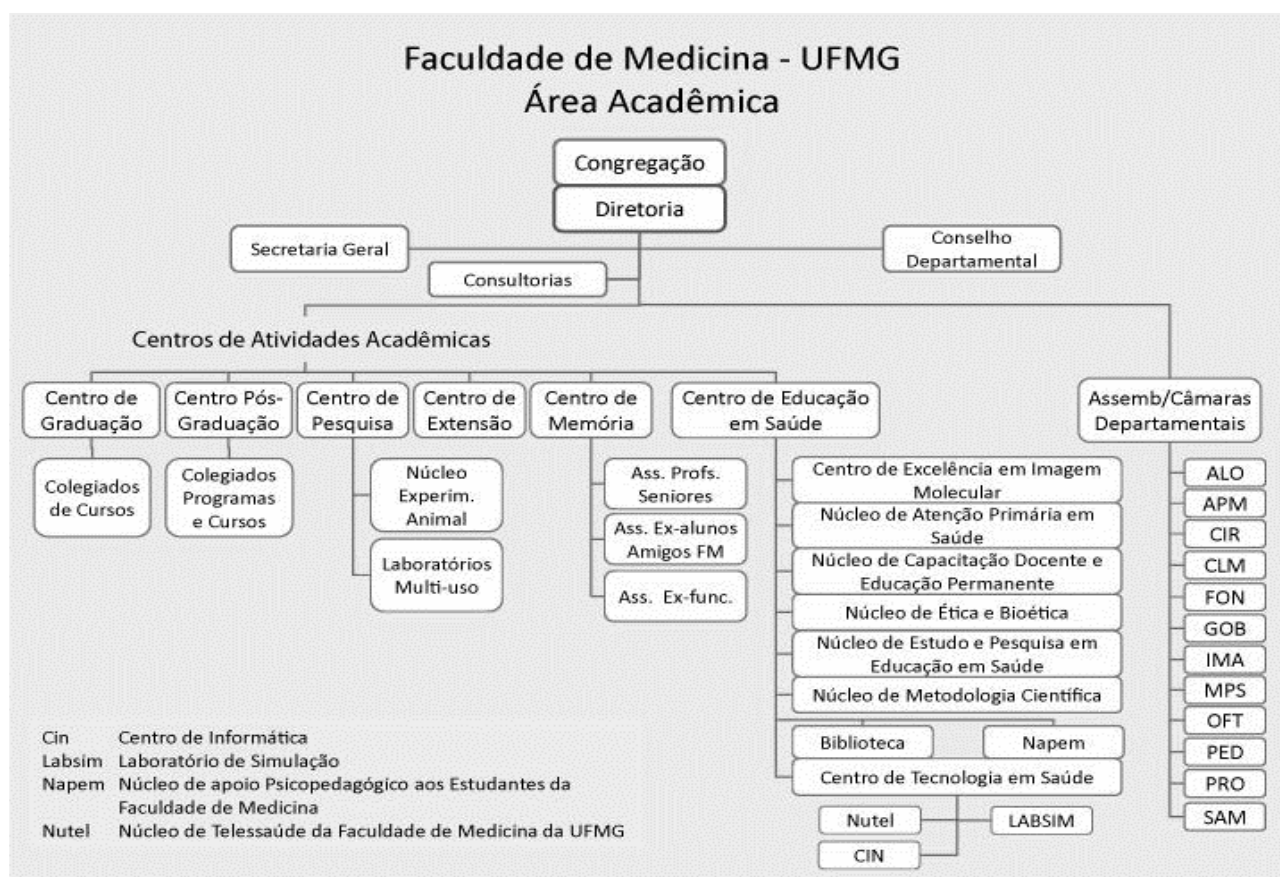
Faculdade de Medicina - UFMG
Área Acadêmica

Congregação

Diretoria

Secretaria Geral

Conselho Departamental

Consultorias

Centros de Atividades Acadêmicas

Centro de Graduação

Colegiados de Cursos

Centro Pós-Graduação

Colegiados Programas e Cursos

Centro de Pesquisa

Núcleo Experim. Animal

Laboratórios Multi-uso

Centro de Extensão

Centro de Memória

Ass. Profs. Seniores

Ass. Ex-alunos Amigos FM

Ass. Ex-func.

Centro de Educação em Saúde

Centro de Excelência em Imagem Molecular

Núcleo de Atenção Primária em Saúde

Núcleo de Capacitação Docente e Educação Permanente

Núcleo de Ética e Bioética

Núcleo de Estudo e Pesquisa em Educação em Saúde

Núcleo de Metodologia Científica

Biblioteca

Napem

Centro de Tecnologia em Saúde

Nutel

LABSIM

CIN

Assemb/Câmaras Departamentais

ALO

APM

CIR

CLM

FON

GOB

IMA

MPS

OFT

PED

PRO

SAM

Cin Centro de Informática
Labsim Laboratório de Simulação
Napem Núcleo de apoio Psicopedagógico aos Estudantes da Faculdade de Medicina
Nutel Núcleo de Telessaúde da Faculdade de Medicina da UFMG